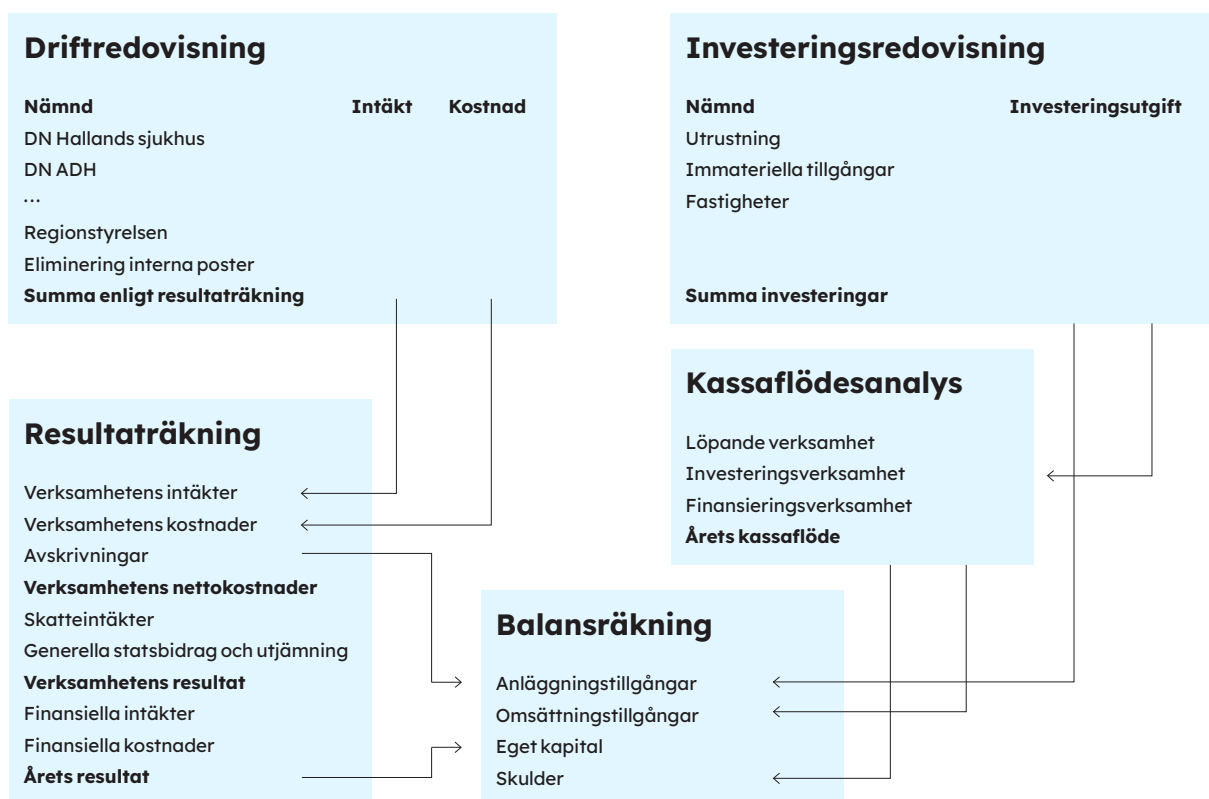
**Driftredovisning**

| Nämnd | Intäkt | Kostnad |
|---|---|---|
| DN Hallands sjukhus | | |
| DN ADH | | |
| ... | | |
| Regionstyrelsen | | |
| Eliminering interna poster | | |
| **Summa enligt resultaträkning** | | |

**Investeringsredovisning**

| Nämnd | Investeringsutgift |
|---|---|
| Utrustning | |
| Immateriella tillgångar | |
| Fastigheter | |
| **Summa investeringar** | |

**Kassaflödesanalys**

Löpande verksamhet
Investeringsverksamhet
Finansieringsverksamhet
**Årets kassaflöde**

**Resultaträkning**

Verksamhetens intäkter
Verksamhetens kostnader
Avskrivningar
**Verksamhetens nettokostnader**
Skatteintäkter
Generella statsbidrag och utjämning
**Verksamhetens resultat**
Finansiella intäkter
Finansiella kostnader
**Årets resultat**

**Balansräkning**

Anläggningstillgångar
Omsättningstillgångar
Eget kapital
Skulder